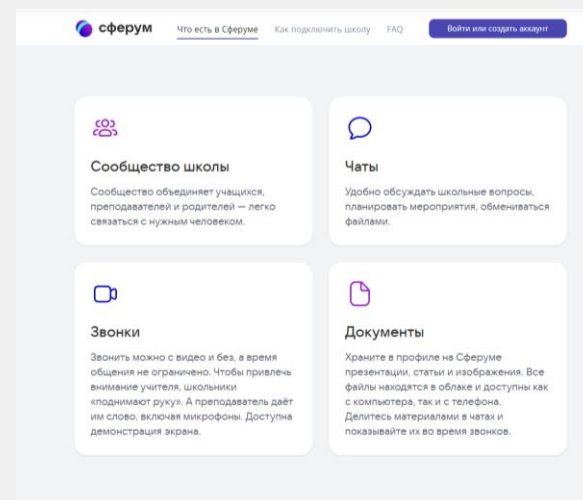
сферум

Что есть в Сферуме   Как подключить школу   FAQ   Войти или создать аккаунт

Сообщество школы

Сообщество объединяет учащихся, преподавателей и родителей — легко связаться с нужным человеком.

Чаты

Удобно обсуждать школьные вопросы, планировать мероприятия, обмениваться файлами.

Звонки

Звонить можно с видео и без, а время общения не ограничено. Чтобы привлечь внимание учителя, школьники «поднимают руку». А преподаватель даёт им слово, включая микрофоны. Доступна демонстрация экрана.

Документы

Храните в профиле на Сферуме презентации, статьи и изображения. Все файлы находятся в облаке и доступны как с компьютера, так и с телефона. Делитесь материалами в чатах и показывайте их во время звонков.